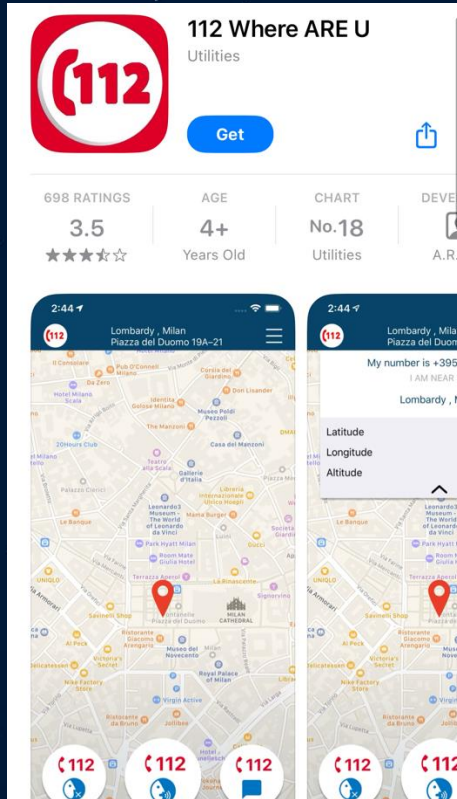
112

112 Where ARE U

Utilities

Get

698 RATINGS

3.5

AGE

4+

Years Old

CHART

No.18

Utilities

DEVE

A.R.

2:44

112

Lombardy , Milan
Piazza del Duomo 19A–21

Il Cenacolo

Pub O'Connell Milano

Corso del Duomo

Da Zero

Hotel Milano Scala

Identità Golose Milano

Don Lisander

Museo Poldi Pezzoli

The Manzoni

Casa del Manzoni

20Hours Club

Teatro alla Scala

Galleria d'Italia

Palazzo Clerici

Libreria Internazionale Hoepli

Le Banque

Leonardo3 Museum - The World of Leonardo da Vinci

Mama Burger

Park Hyatt Milan

Room Mate Giulia Hotel

Gucci

Terrazza Aperol

UNIQLO

La Rinascente

Savinelli Shop

Piazza del Duomo

MILAN CATHEDRAL

Ristorante da Giacomo Arengario

Museo del Novecento

Al Peck

Victoria's Secret

Royal Palace of Milan

Nike Factory Store

Virgin Active

Ristorante da Bruno

Hotel

112

112

112

2:44

112

Lombardy , Mila
Piazza del Duomo

My number is +395

I AM NEAR

Lombardy ,

Latitude

Longitude

Altitude

Le Banque

UNIQLO

Savinelli Shop

Al Peck

Victoria's Secret

Nike Factory Store

112

112